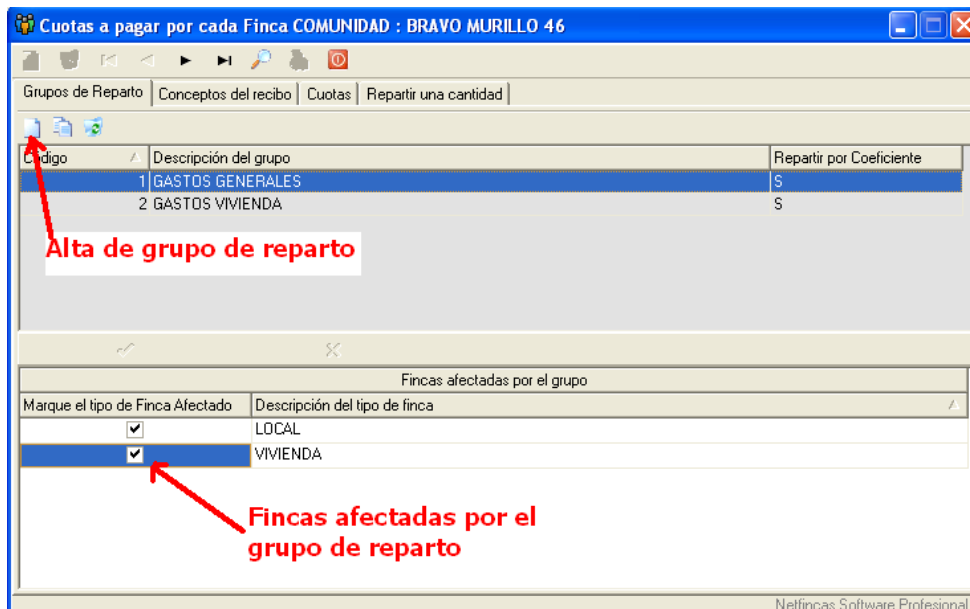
Cuotas a pagar por cada Finca COMUNIDAD : BRAVO MURILLO 46

Grupos de Reparto | Conceptos del recibo | Cuotas | Repartir una cantidad

| Código | Descripción del grupo | Repartir por Coeficiente |
|---|---|---|
| 1 | GASTOS GENERALES | S |
| 2 | GASTOS VIVIENDA | S |

Alta de grupo de reparto

Fincas afectadas por el grupo

| Marque el tipo de Finca Afectado | Descripción del tipo de finca |
|---|---|
| ✔ | LOCAL |
| ✔ | VIVIENDA |

Fincas afectadas por el grupo de reparto

Netfincas Software Profesional